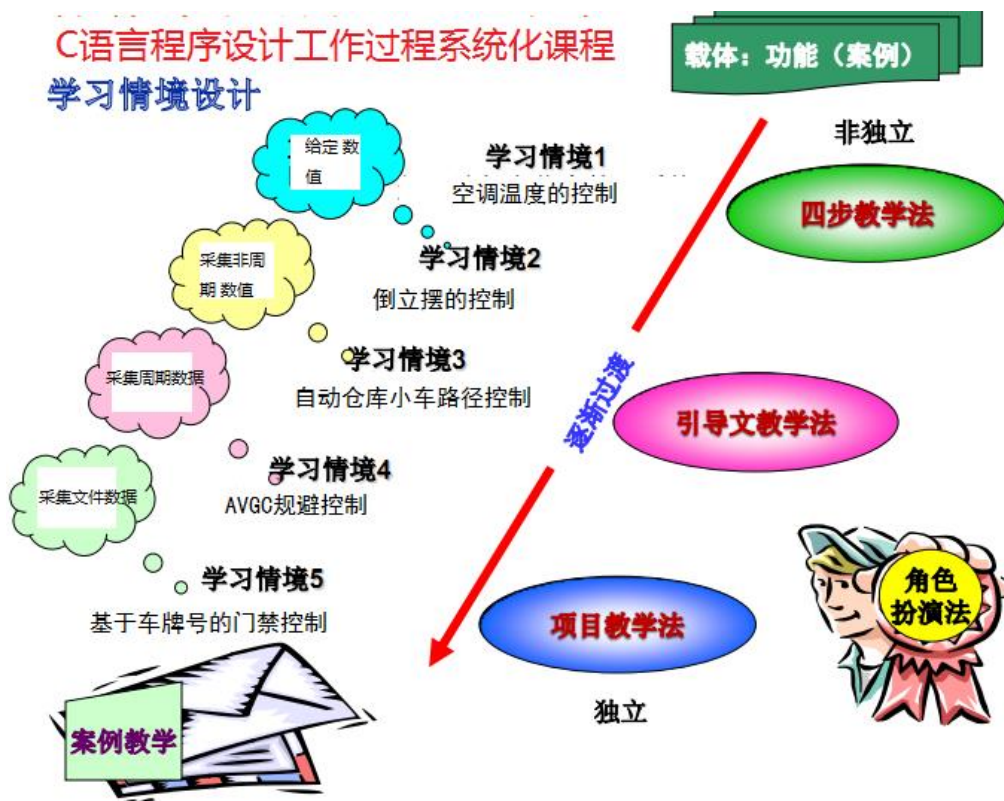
C语言程序设计工作过程系统化课程

学习情境设计

载体：功能（案例）

非独立

给定数值

学习情境1
空调温度的控制

四步教学法

采集非周期数值

学习情境2
倒立摆的控制

采集周期数据

学习情境3
自动仓库小车路径控制

逐渐扩展

引导文教学法

采集文件数据

学习情境4
AVGC规避控制

学习情境5
基于车牌号的门禁控制

项目教学法

角色扮演法

案例教学

独立